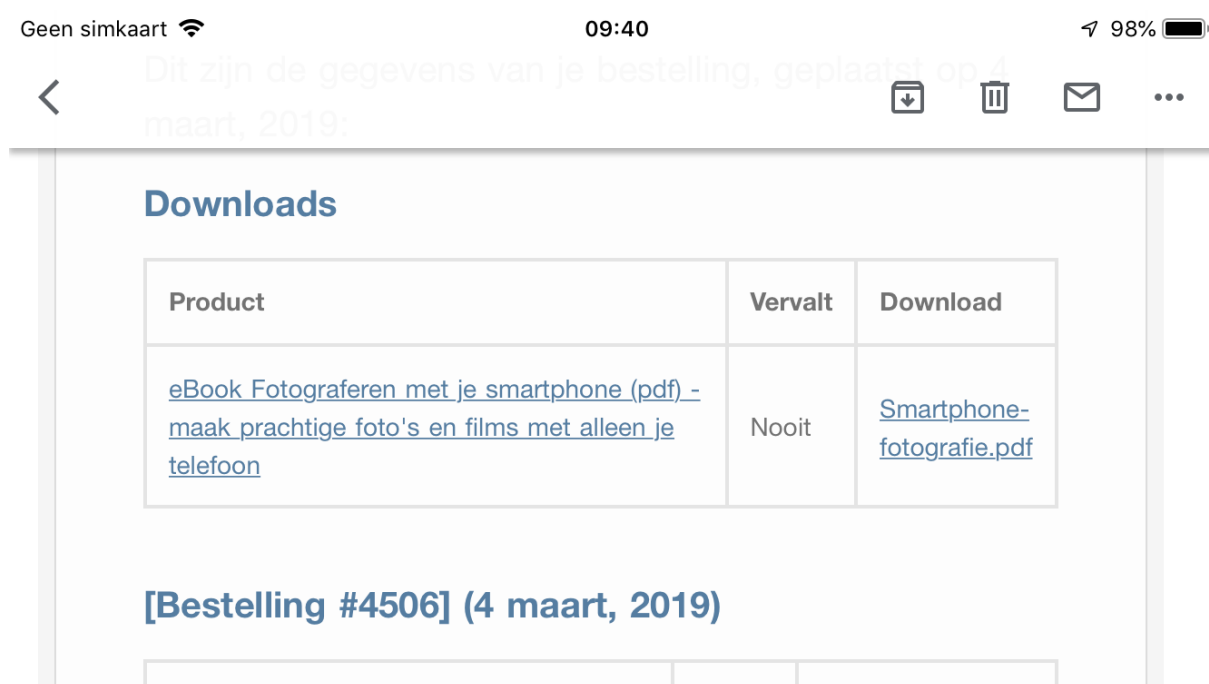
Geen simkaart 09:40 98%

Dit zijn de gegevens van je bestelling, geplaatst op 4 maart, 2019:

Downloads

| Product | Vervalt | Download |
|---|---|---|
| eBook Fotograferen met je smartphone (pdf) - maak prachtige foto's en films met alleen je telefoon | Nooit | Smartphone-fotografie.pdf |

[Bestelling #4506] (4 maart, 2019)